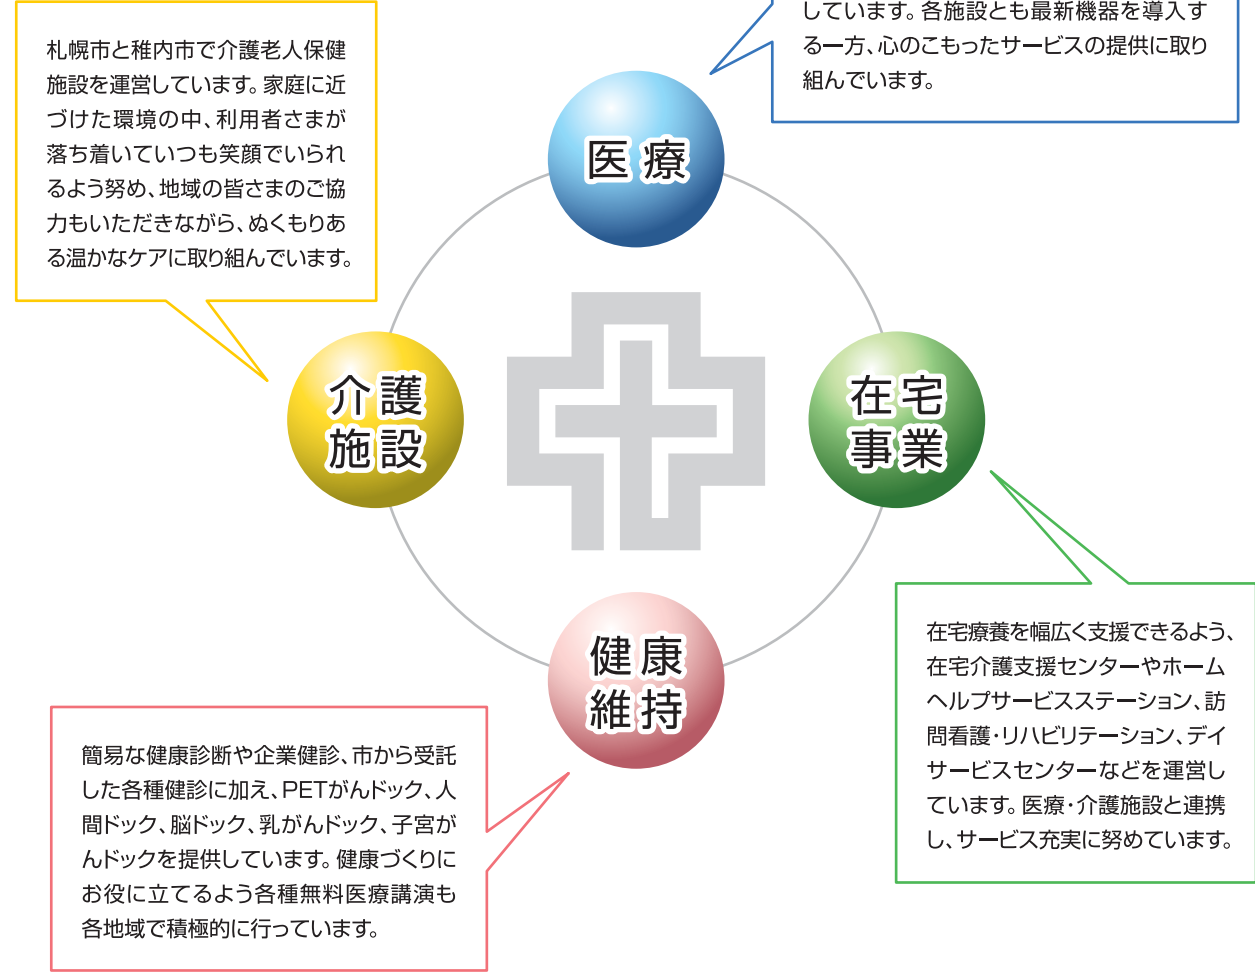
札幌市と稚内市で介護老人保健施設を運営しています。家庭に近づけた環境の中、利用者さまが落ち着いていつも笑顔でいられるよう努め、地域の皆さまのご協力もいただきながら、ぬくもりある温かなケアに取り組んでいます。

しています。各施設とも最新機器を導入する一方、心のこもったサービスの提供に取り組んでいます。

医療

介護
施設

在宅
事業

健康
維持

在宅療養を幅広く支援できるよう、在宅介護支援センターやホームヘルプサービスステーション、訪問看護・リハビリテーション、デイサービスセンターなどを運営しています。医療・介護施設と連携し、サービス充実に努めています。

簡易な健康診断や企業健診、市から受託した各種健診に加え、PETがんドック、人間ドック、脳ドック、乳がんドック、子宮がんドックを提供しています。健康づくりにお役に立てるよう各種無料医療講演も各地域で積極的に行っています。